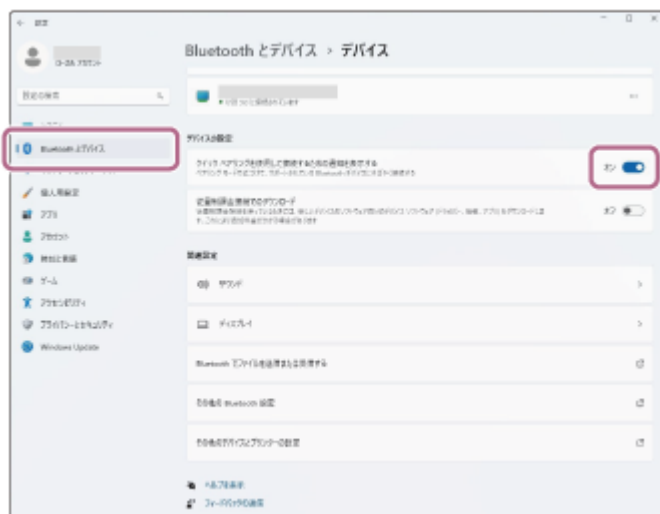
← 設定

ローカル アカウント

設定の検索

Bluetooth とデバイス

個人用設定

アプリ

アカウント

時刻と言語

ゲーム

アクセシビリティ

プライバシーとセキュリティ

Windows Update

Bluetooth とデバイス > デバイス

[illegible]

デバイスの設定

クイック ペアリングを使用して接続するための通知を表示する

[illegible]

オン

従量制課金接続でのダウンロード

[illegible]

オフ

関連設定

サウンド

ディスプレイ

Bluetooth でファイルを送信または受信する

その他の Bluetooth 設定

その他のデバイスとプリンターの設定

ヘルプを表示

フィードバックの送信